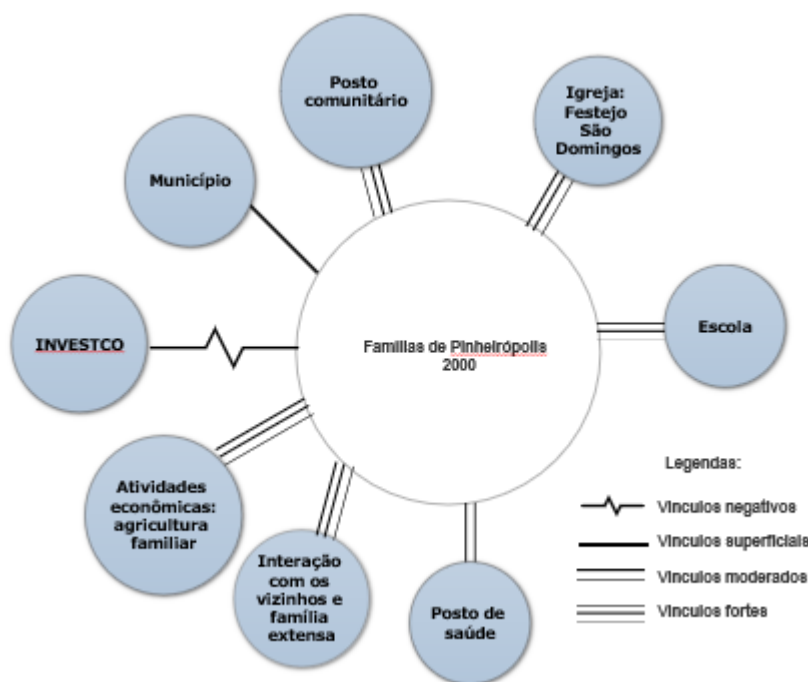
Posto comunitário

Igreja: Festejo São Domingos

Município

Escola

INVESTCO

Famílias de Pinheirópolis 2000

Atividades econômicas: agricultura familiar

Interação com os vizinhos e família extensa

Posto de saúde

Legendas:

Vínculos negativos

Vínculos superficiais

Vínculos moderados

Vínculos fortes